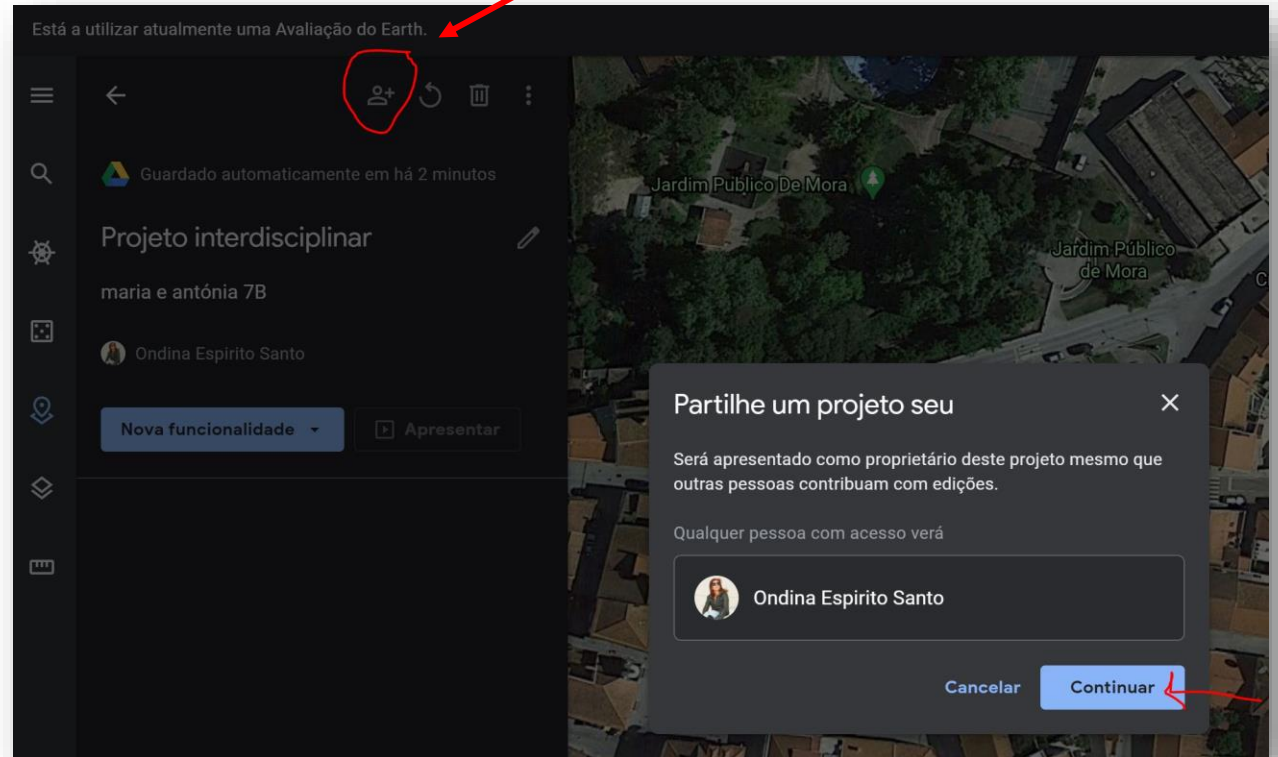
Está a utilizar atualmente uma Avaliação do Earth.

Guardado automaticamente em há 2 minutos

Projeto interdisciplinar

maria e antónia 7B

Ondina Espirito Santo

Nova funcionalidade

Apresentar

Jardim Público De Mora

Jardim Público de Mora

Partilhe um projeto seu

Será apresentado como proprietário deste projeto mesmo que outras pessoas contribuam com edições.

Qualquer pessoa com acesso verá

Ondina Espirito Santo

Cancelar

Continuar